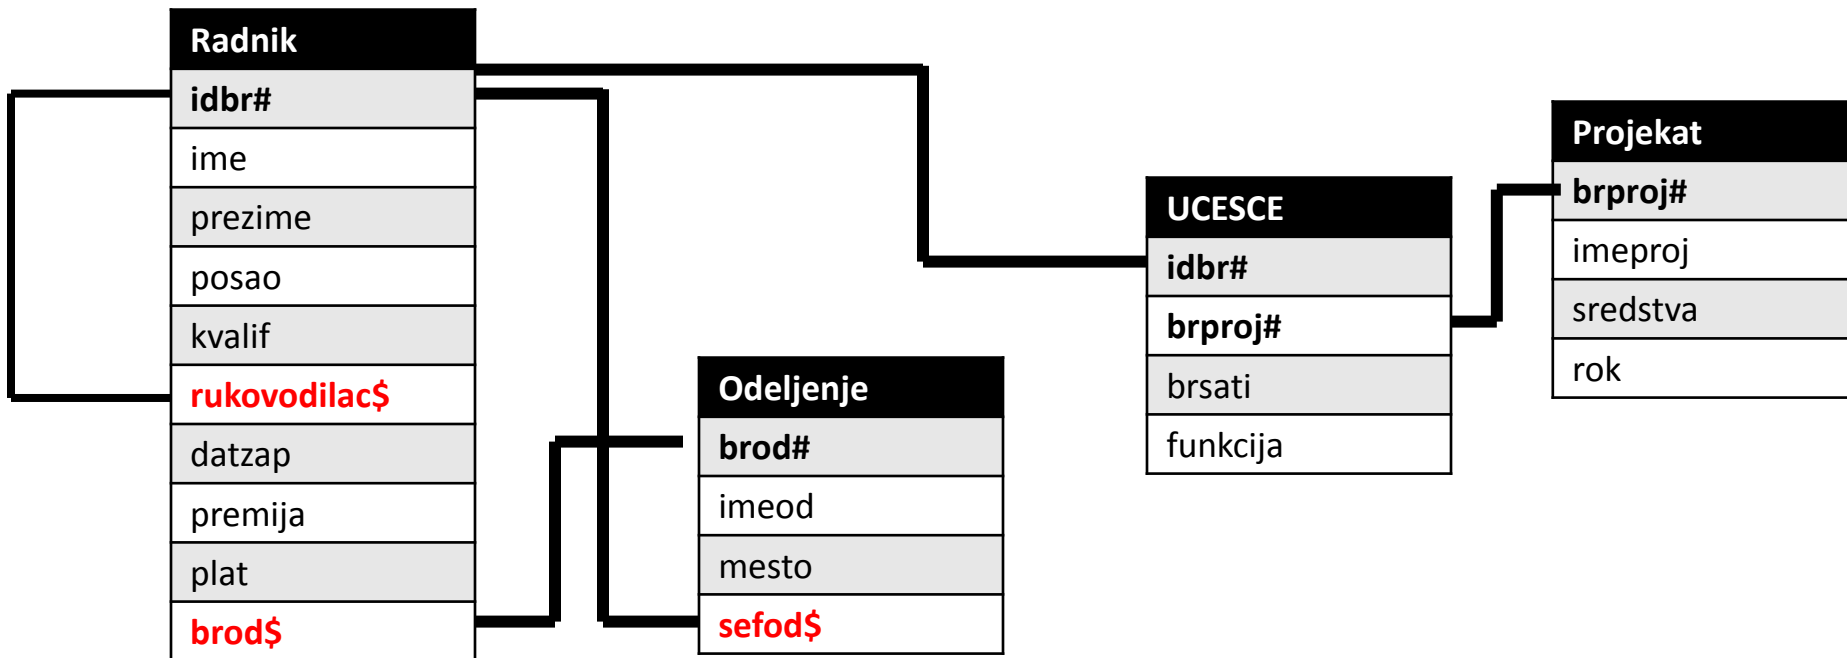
| Radnik |
|---|
| idbr# |
| ime |
| prezime |
| posao |
| kvalif |
| rukovodilac$ |
| datzap |
| premija |
| plat |
| brod$ |

| Odeljenje |
|---|
| brod# |
| imeod |
| mesto |
| sefod$ |

| UCESCE |
|---|
| idbr# |
| brproj# |
| brsati |
| funkcija |

| Projekat |
|---|
| brproj# |
| imeproj |
| sredstva |
| rok |